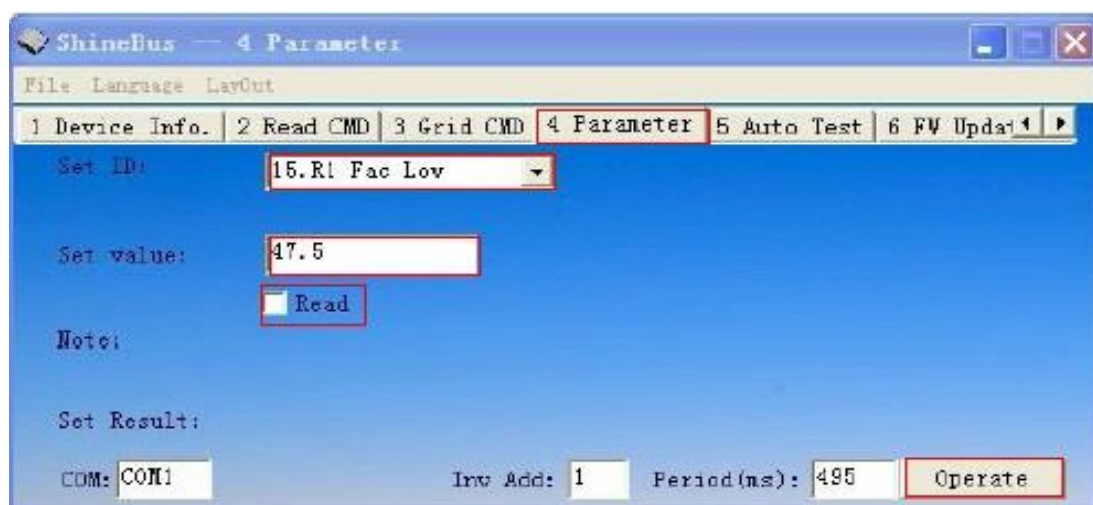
ShineBus — 4 Parameter

File Language LayOut

1 Device Info. | 2 Read CMD | 3 Grid CMD | 4 Parameter | 5 Auto Test | 6 FW Updat

Set ID: 15.R1 Fac Low

Set value: 47.5

Read

Note:

Set Result:

COM: COM1

Inv Add: 1

Period(ms): 495

Operate